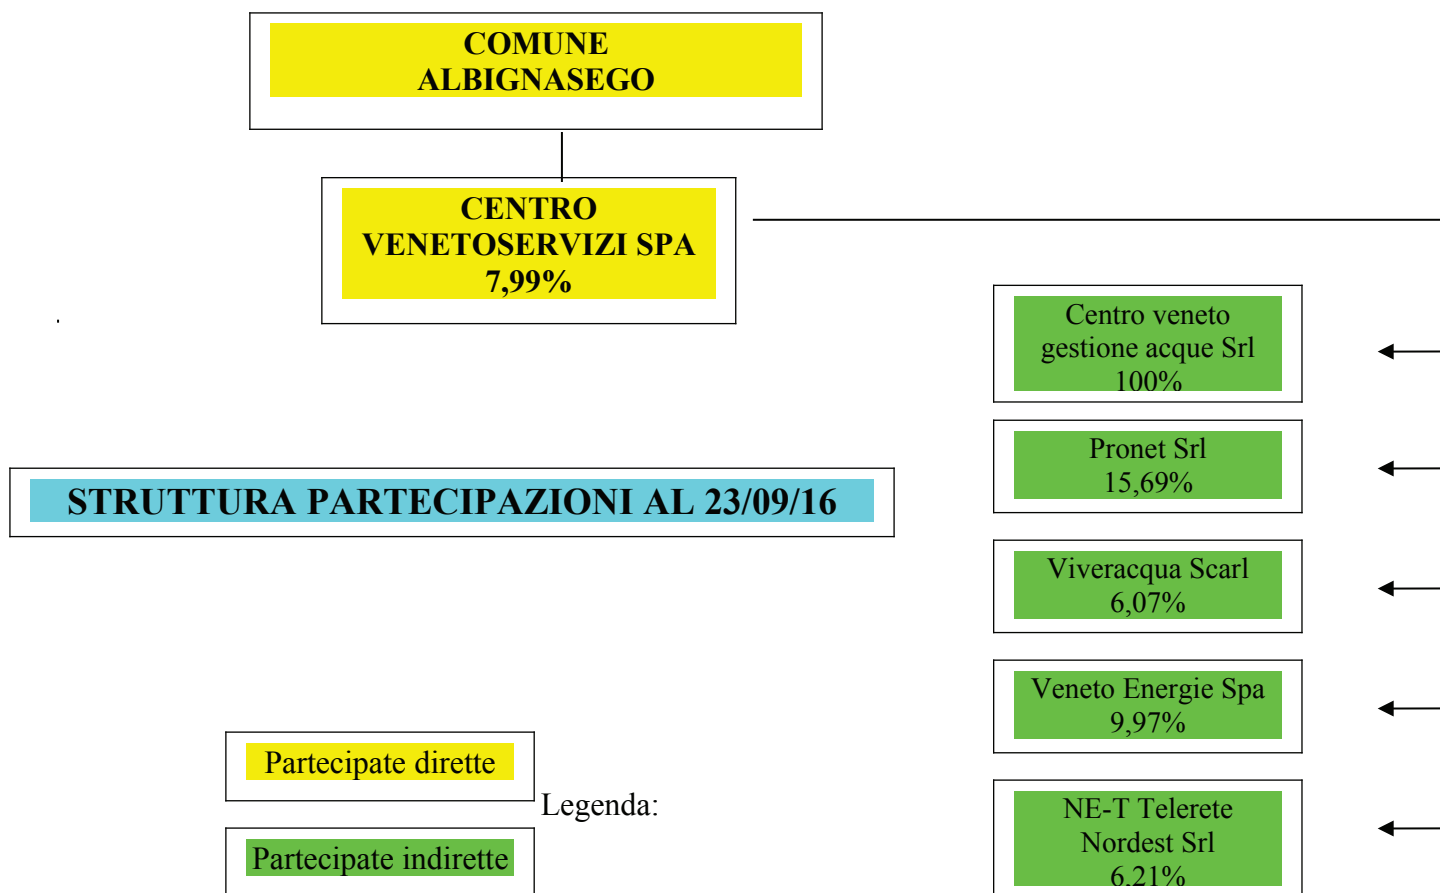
COMUNE ALBIGNASEGO

CENTRO VENETOSERVIZI SPA 7,99%

Centro veneto gestione acque Srl 100%

Pronet Srl 15,69%

STRUTTURA PARTECIPAZIONI AL 23/09/16

Viveracqua Scarl 6,07%

Veneto Energie Spa 9,97%

Legenda:

Partecipate dirette

Partecipate indirette

NE-T Telerete Nordest Srl 6,21%